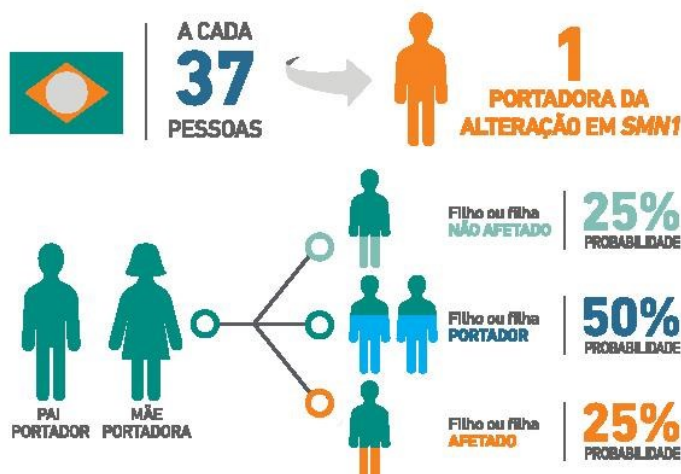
A CADA
37
PESSOAS

1
PORTADORA DA
ALTERAÇÃO EM *SMN1*

PAI
PORTADOR

MÃE
PORTADORA

Filho ou filha
NÃO AFETADO

25%
PROBABILIDADE

Filho ou filha
PORTADOR

50%
PROBABILIDADE

Filho ou filha
AFETADO

25%
PROBABILIDADE